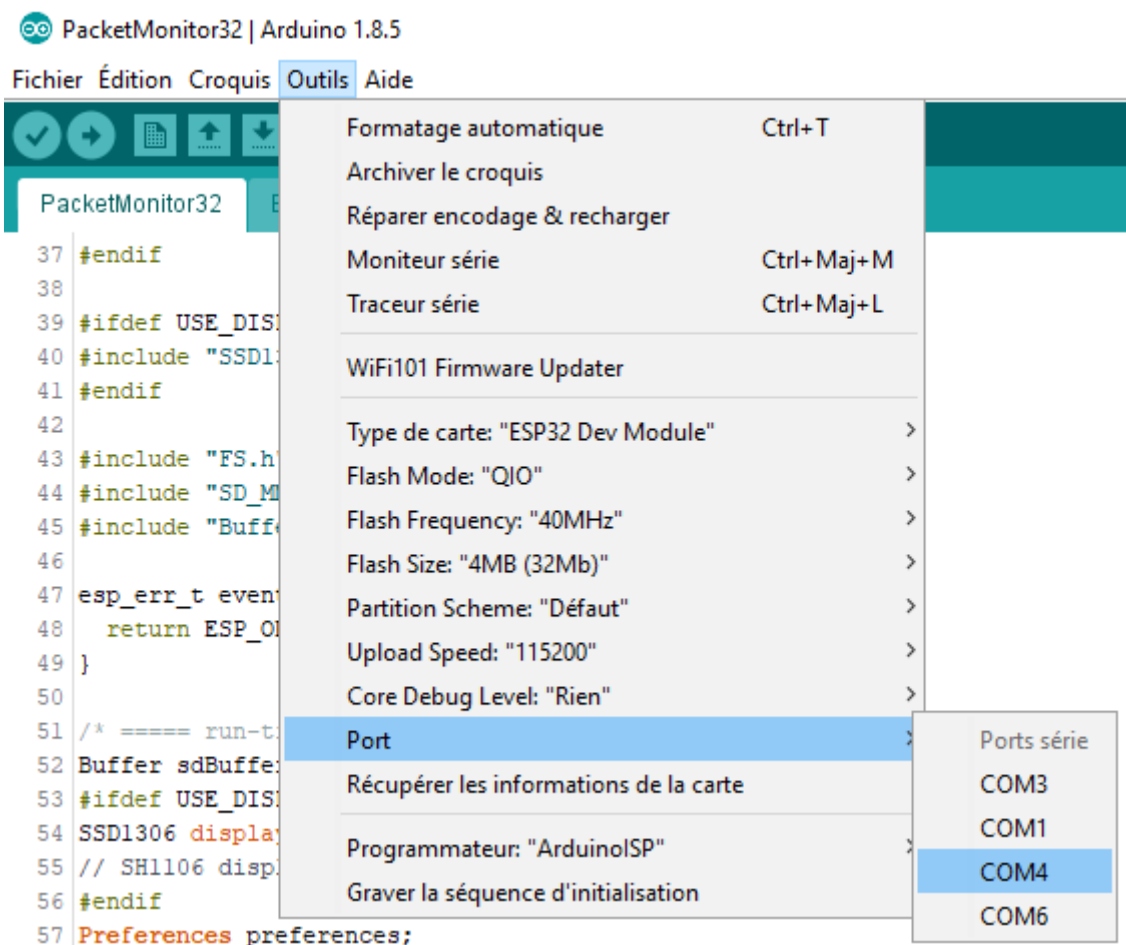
PacketMonitor32 | Arduino 1.8.5

Fichier Édition Croquis Outils Aide

PacketMonitor32 B

37 #endif
38
39 #ifdef USE_DIS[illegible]
40 #include "SSD1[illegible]
41 #endif
42
43 #include "FS.h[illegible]
44 #include "SD_M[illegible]
45 #include "Buff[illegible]
46
47 esp_err_t even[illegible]
48 return ESP_O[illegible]
49 }
50
51 /* ===== run-t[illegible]
52 Buffer sdBuffe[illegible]
53 #ifdef USE_DIS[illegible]
54 SSD1306 displa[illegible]
55 // SH1106 disp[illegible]
56 #endif
57 Preferences preferences;

Formatage automatique Ctrl+T
Archiver le croquis
Réparer encodage & recharger
Moniteur série Ctrl+Maj+M
Traceur série Ctrl+Maj+L
WiFi101 Firmware Updater
Type de carte: "ESP32 Dev Module"
Flash Mode: "QIO"
Flash Frequency: "40MHz"
Flash Size: "4MB (32Mb)"
Partition Scheme: "Défaut"
Upload Speed: "115200"
Core Debug Level: "Rien"
Port
Récupérer les informations de la carte
Programmateur: "ArduinoISP"
Graver la séquence d'initialisation

Ports série
COM3
COM1
COM4
COM6